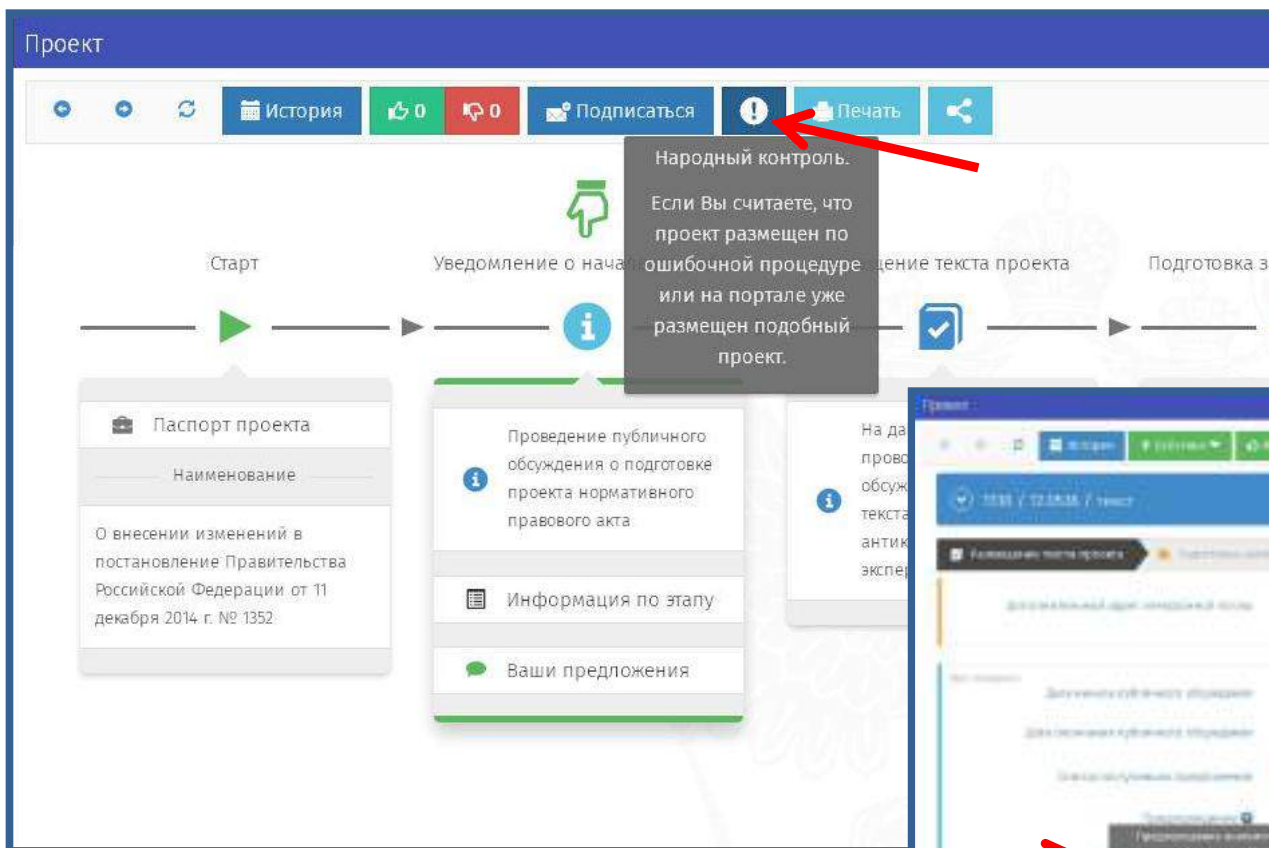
Проект

История 0 0 Подписаться Печать

Народный контроль.

Если Вы считаете, что проект размещен по ошибочной процедуре или на портале уже размещен подобный проект.

Старт

Уведомление о нача

дение текста проекта

Подготовка з

Паспорт проекта

Наименование

О внесении изменений в постановление Правительства Российской Федерации от 11 декабря 2014 г. № 1352

Проведение публичного обсуждения о подготовке проекта нормативного правового акта

Информация по этапу

Ваши предложения

На да прово обсуж текста антик экспер

Проект

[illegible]